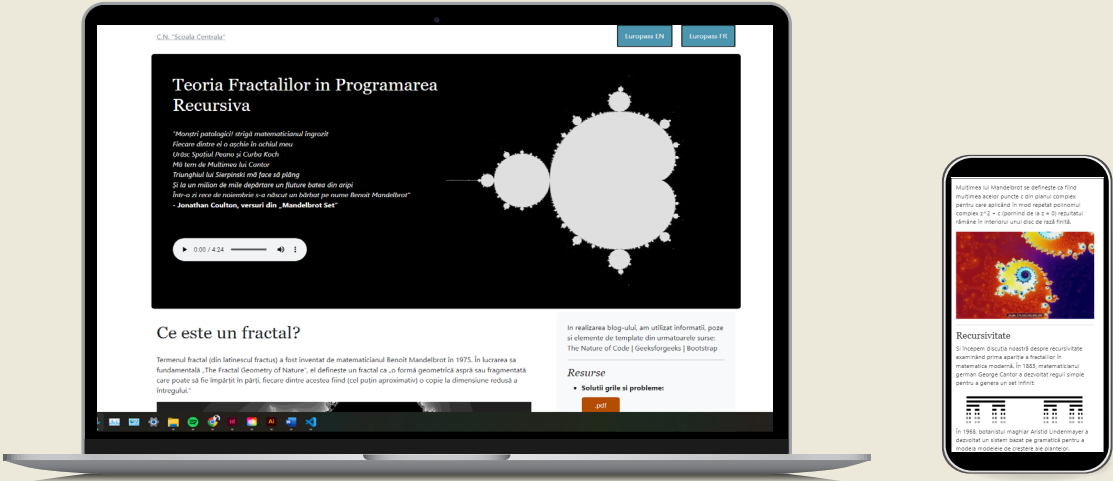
C.N. "Scoala Centrala"

Europass EN

Europass FR

Teoria Fractalilor in Programarea Recursiva

"Monștri patologici! strigă matematicianul îngrozit
Fiecare dintre ei o așchie în ochiul meu
Urăsc Spațiul Peano și Curba Koch
Mi-e teamă de Mulțimea lui Cantor
Triunghiul lui Sierpinski mă face să plâng
Și la un milion de mile depărtare un fluture batea din aripi
Într-o zi rece de noiembrie s-a născut un bărbat pe nume Benoit Mandelbrot"
- Jonathan Coulton, versuri din „Mandelbrot Set"

0:00 / 4:24

Ce este un fractal?

Termenul fractal (din latinescul fractus) a fost inventat de matematicianul Benoit Mandelbrot în 1975. În lucrarea sa fundamentală „The Fractal Geometry of Nature", el definește un fractal ca „o formă geometrică aspră sau fragmentată care poate să fie împărțită în părți, fiecare dintre acestea fiind (cel puțin aproximativ) o copie la dimensiune redusă a întregului."

În realizarea blog-ului, am utilizat informații, poze și elemente de template din următoarele surse: The Nature of Code | Geeksforgeeks | Bootstrap

Resurse

• Soluții grile și probleme:

.pdf

Mulțimea lui Mandelbrot se definește ca fiind mulțimea acelor puncte c din planul complex pentru care aplicând în mod repetat polinomul complex z^2 + c (pornind de la z = 0) rezultatul rămâne în interiorul unui disc de rază finită.

Recursivitate

Și începem discuția noastră despre recursivitate examinând prima apariție a fractalilor în matematica modernă. În 1883, matematicianul german George Cantor a dezvoltat reguli simple pentru a genera un set infinit:

În 1968, botanistul maghiar Aristid Lindenmayer a dezvoltat un sistem bazat pe gramatică pentru a modela modelele de creștere ale plantelor.